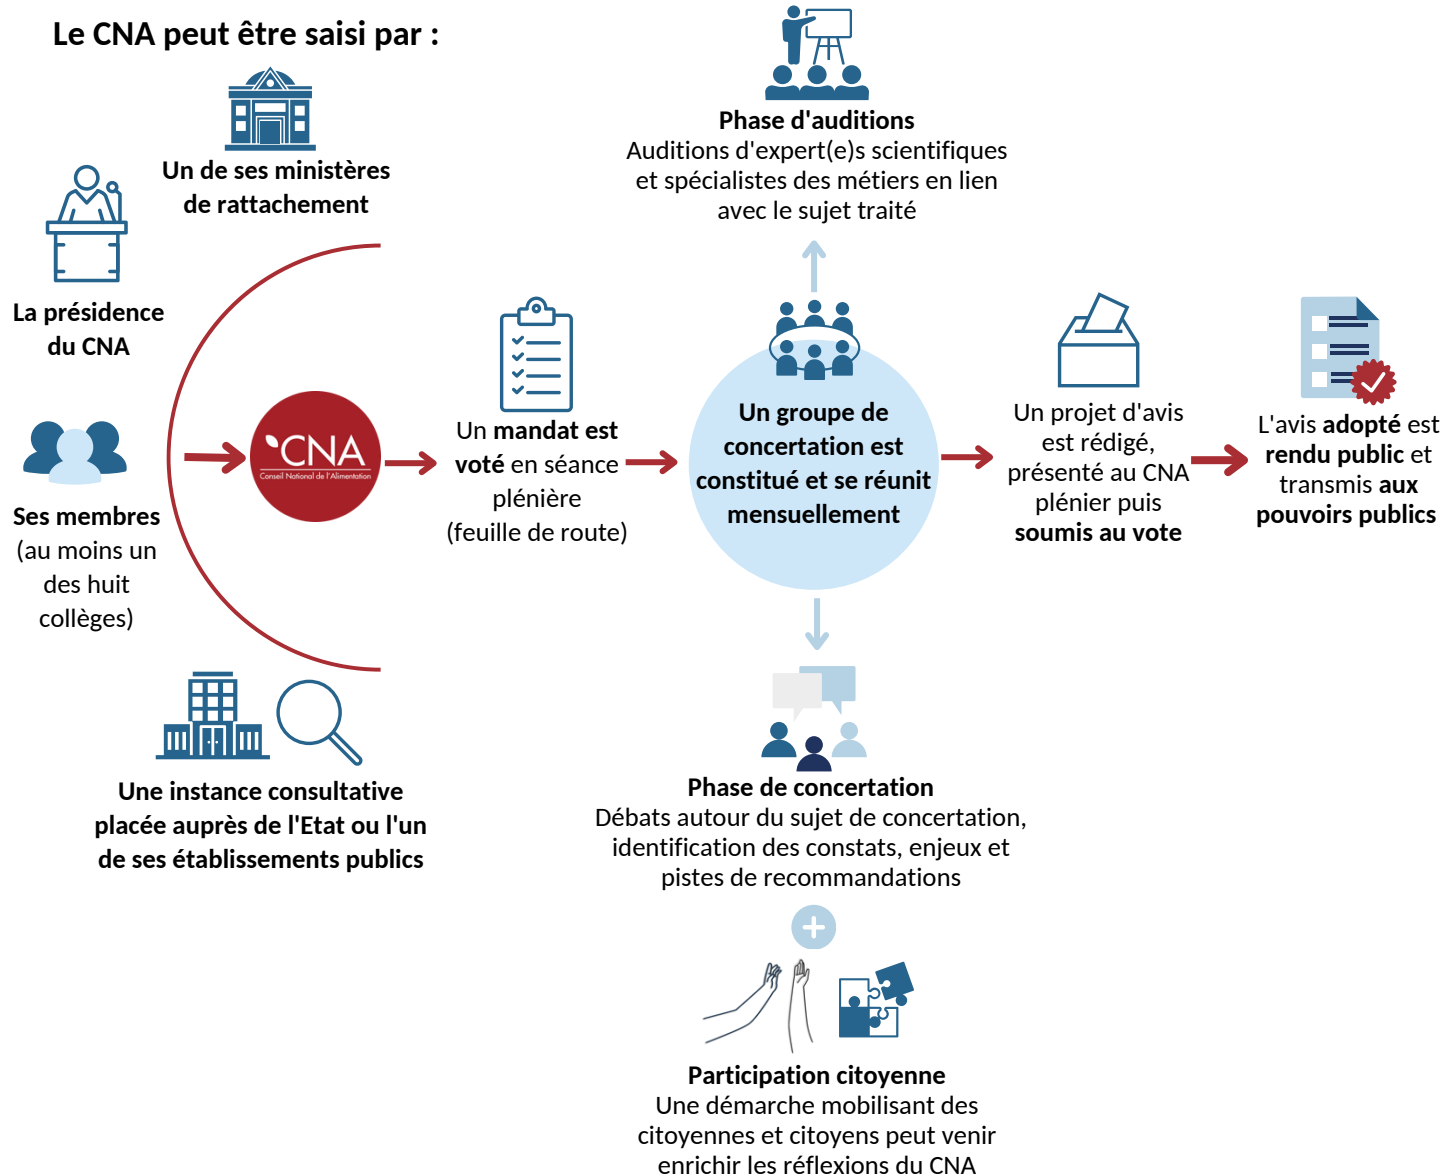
Le CNA peut être saisi par :

Un de ses ministères de rattachement

La présidence du CNA

Ses membres (au moins un des huit collèges)

Une instance consultative placée auprès de l'Etat ou l'un de ses établissements publics

CNA
Conseil National de l'Alimentation

Un mandat est voté en séance plénière (feuille de route)

Phase d'auditions
Auditions d'expert(e)s scientifiques et spécialistes des métiers en lien avec le sujet traité

Un groupe de concertation est constitué et se réunit mensuellement

Phase de concertation
Débats autour du sujet de concertation, identification des constats, enjeux et pistes de recommandations

Participation citoyenne
Une démarche mobilisant des citoyennes et citoyens peut venir enrichir les réflexions du CNA

Un projet d'avis est rédigé, présenté au CNA plénier puis soumis au vote

L'avis adopté est rendu public et transmis aux pouvoirs publics